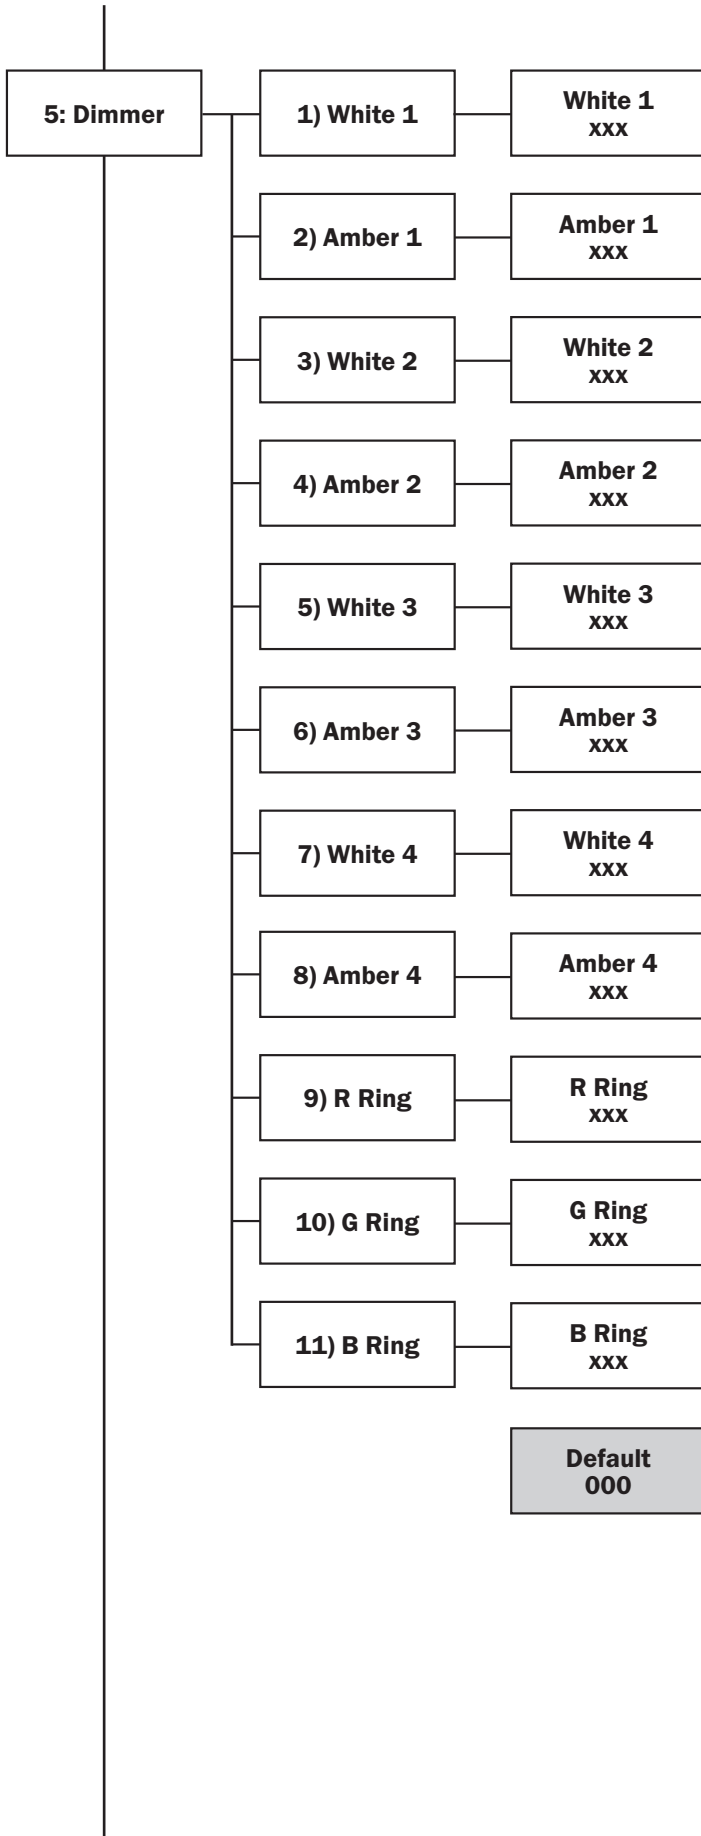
5: Dimmer

1) White 1

White 1
xxx

2) Amber 1

Amber 1
xxx

3) White 2

White 2
xxx

4) Amber 2

Amber 2
xxx

5) White 3

White 3
xxx

6) Amber 3

Amber 3
xxx

7) White 4

White 4
xxx

8) Amber 4

Amber 4
xxx

9) R Ring

R Ring
xxx

10) G Ring

G Ring
xxx

11) B Ring

B Ring
xxx

Default
000